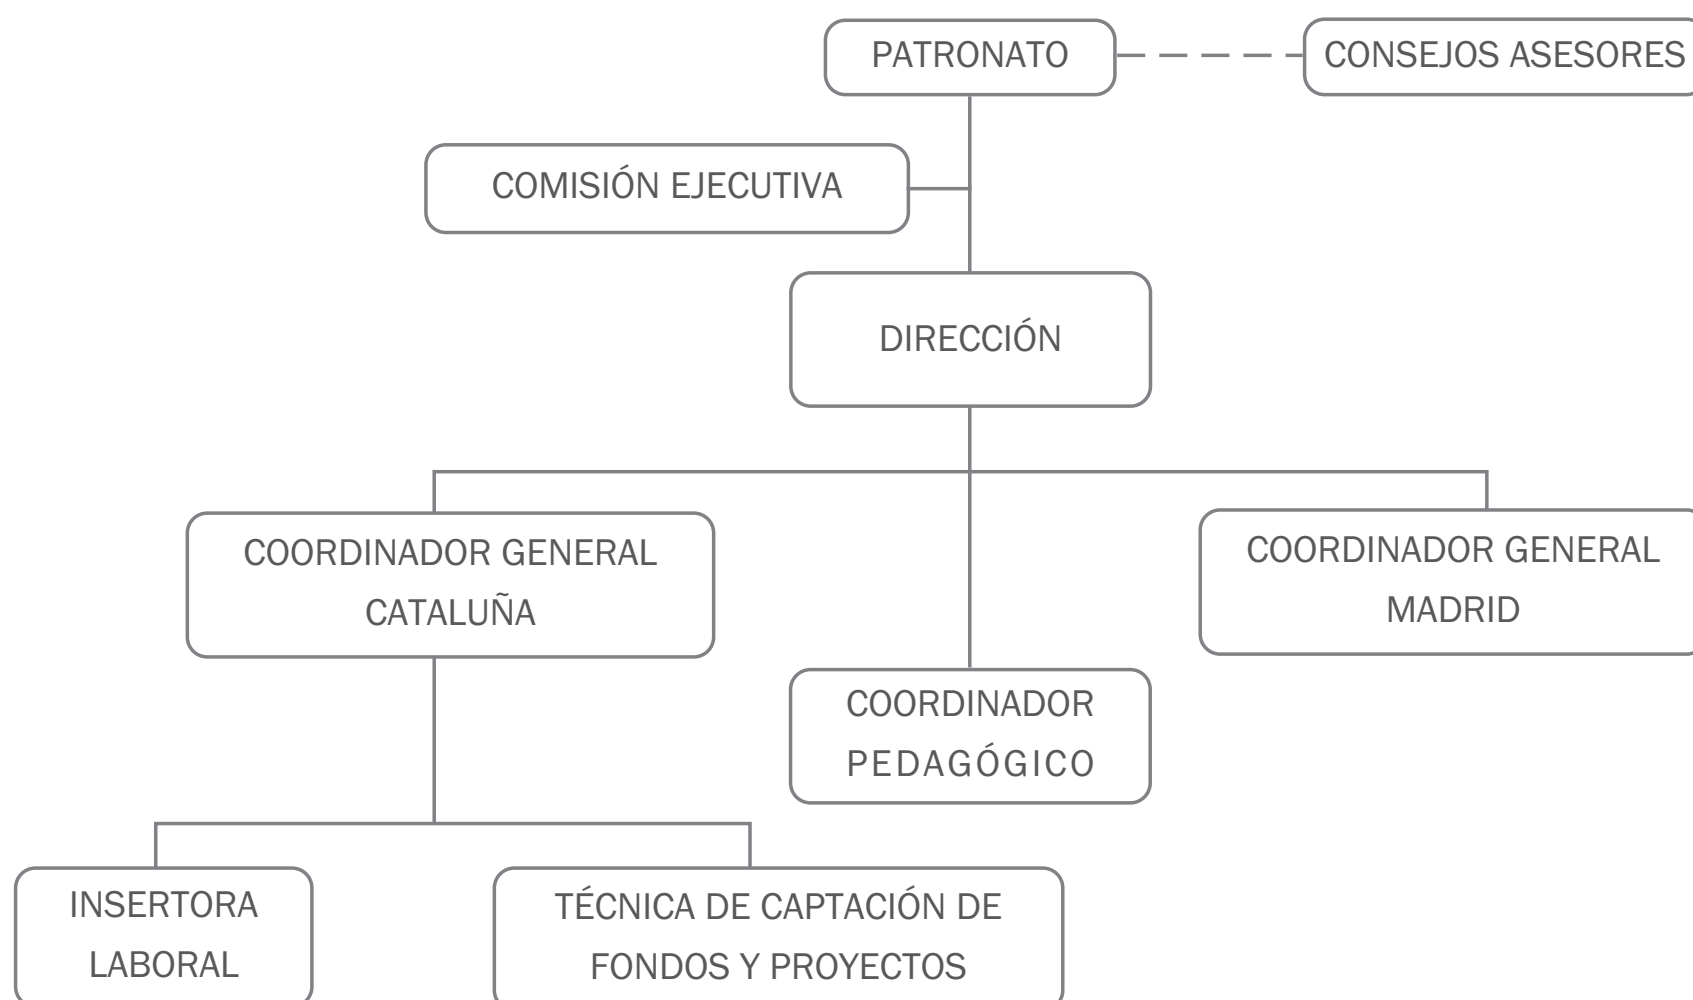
PATRONATO

CONSEJOS ASESORES

COMISIÓN EJECUTIVA

DIRECCIÓN

COORDINADOR GENERAL CATALUÑA

COORDINADOR PEDAGÓGICO

COORDINADOR GENERAL MADRID

INSERTORA LABORAL

TÉCNICA DE CAPTACIÓN DE FONDOS Y PROYECTOS